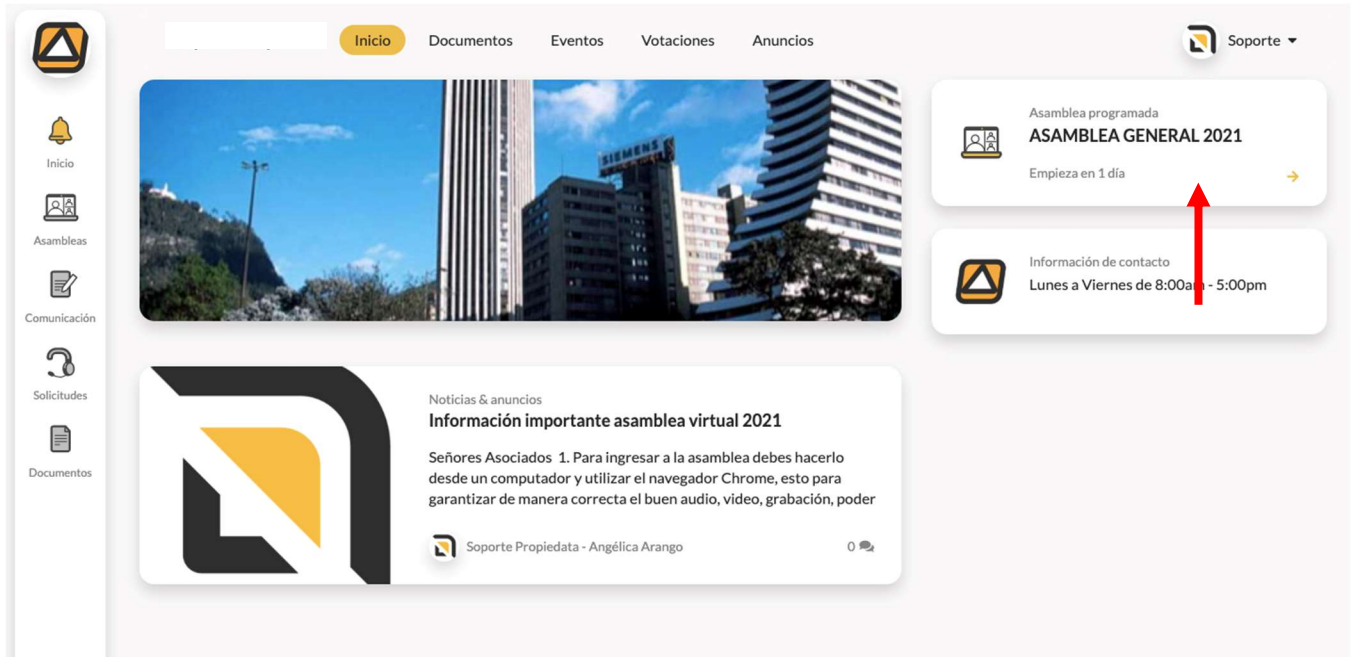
Inicio
Asambleas
Comunicación
Solicitudes
Documentos

Inicio Documentos Eventos Votaciones Anuncios

Soporte

SIEMENS

Asamblea programada
ASAMBLEA GENERAL 2021
Empieza en 1 día

Información de contacto
Lunes a Viernes de 8:00a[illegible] - 5:00pm

Noticias & anuncios
Información importante asamblea virtual 2021
Señores Asociados 1. Para ingresar a la asamblea debes hacerlo desde un computador y utilizar el navegador Chrome, esto para garantizar de manera correcta el buen audio, video, grabación, poder

Soporte Propiedata - Angélica Arango
0